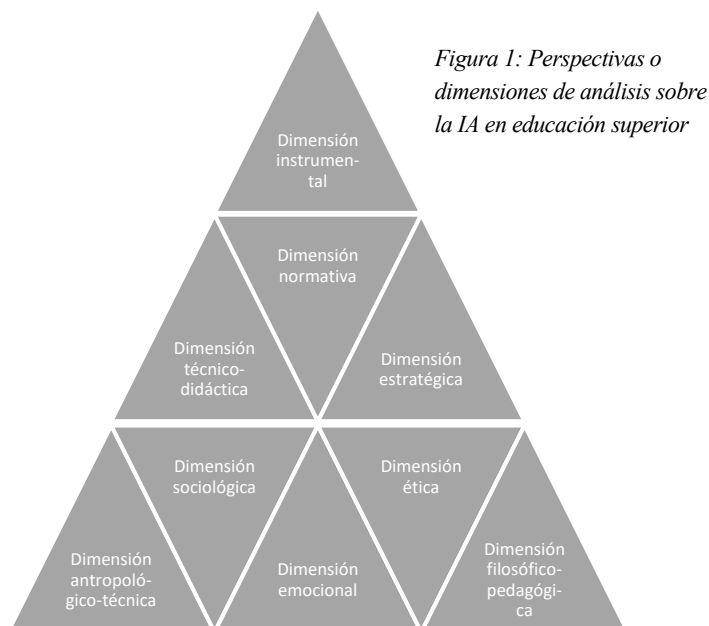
Figura 1: Perspectivas o dimensiones de análisis sobre la IA en educación superior

Dimensión instrumental

Dimensión normativa

Dimensión técnico-didáctica

Dimensión estratégica

Dimensión sociológica

Dimensión ética

Dimensión antropológico-técnica

Dimensión emocional

Dimensión filosófico-pedagógica